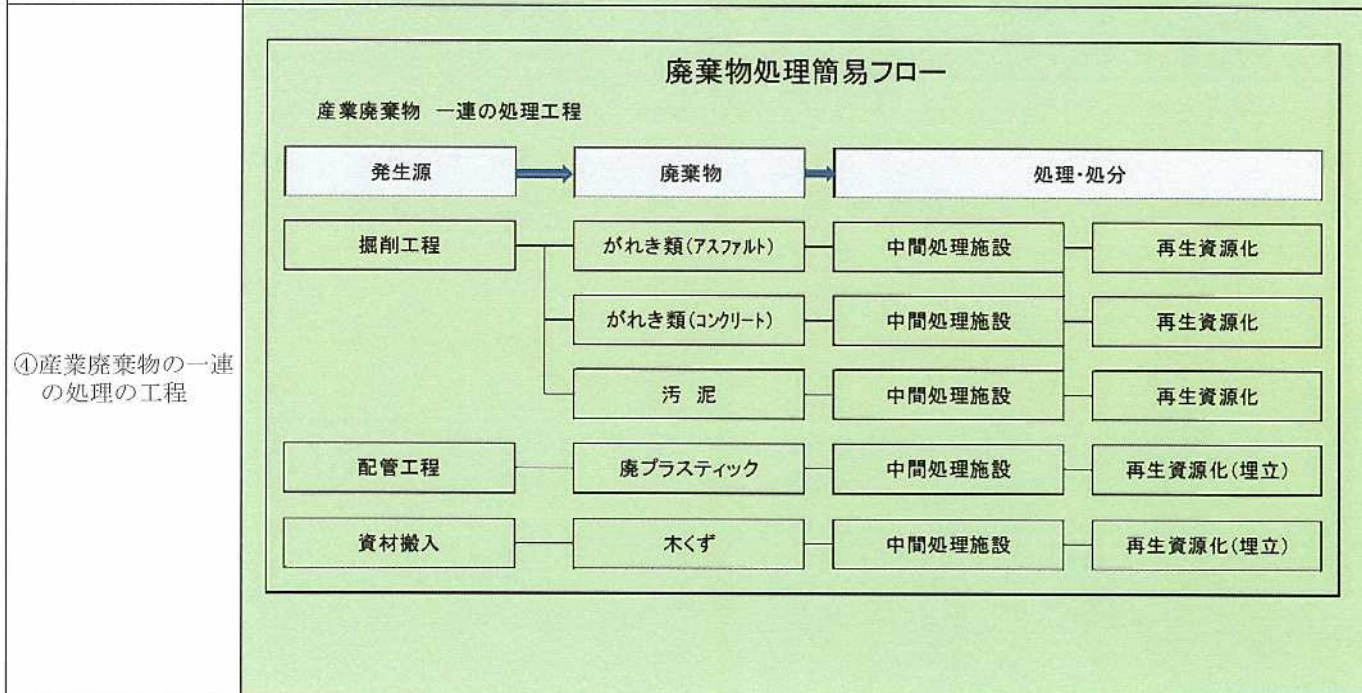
④産業廃棄物の一連の処理の工程

廃棄物処理簡易フロー

産業廃棄物　一連の処理工程

発生源
廃棄物
処理・処分

掘削工程
がれき類(アスファルト)
中間処理施設
再生資源化

がれき類(コンクリート)
中間処理施設
再生資源化

汚　泥
中間処理施設
再生資源化

配管工程
廃プラスティック
中間処理施設
再生資源化(埋立)

資材搬入
木くず
中間処理施設
再生資源化(埋立)